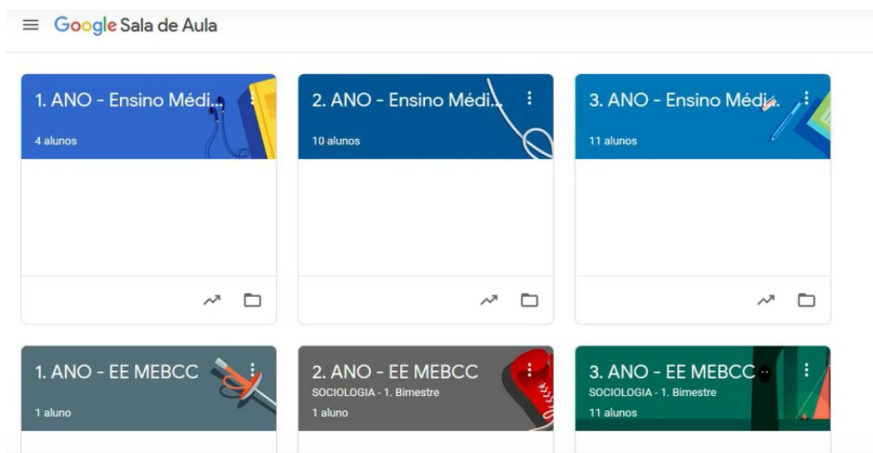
Google Sala de Aula

1. ANO - Ensino Médi...
4 alunos

2. ANO - Ensino Médi...
10 alunos

3. ANO - Ensino Médi...
11 alunos

1. ANO - EE MEBCC
1 aluno

2. ANO - EE MEBCC
SOCIOLOGIA - 1. Bimestre
1 aluno

3. ANO - EE MEBCC
SOCIOLOGIA - 1. Bimestre
11 alunos